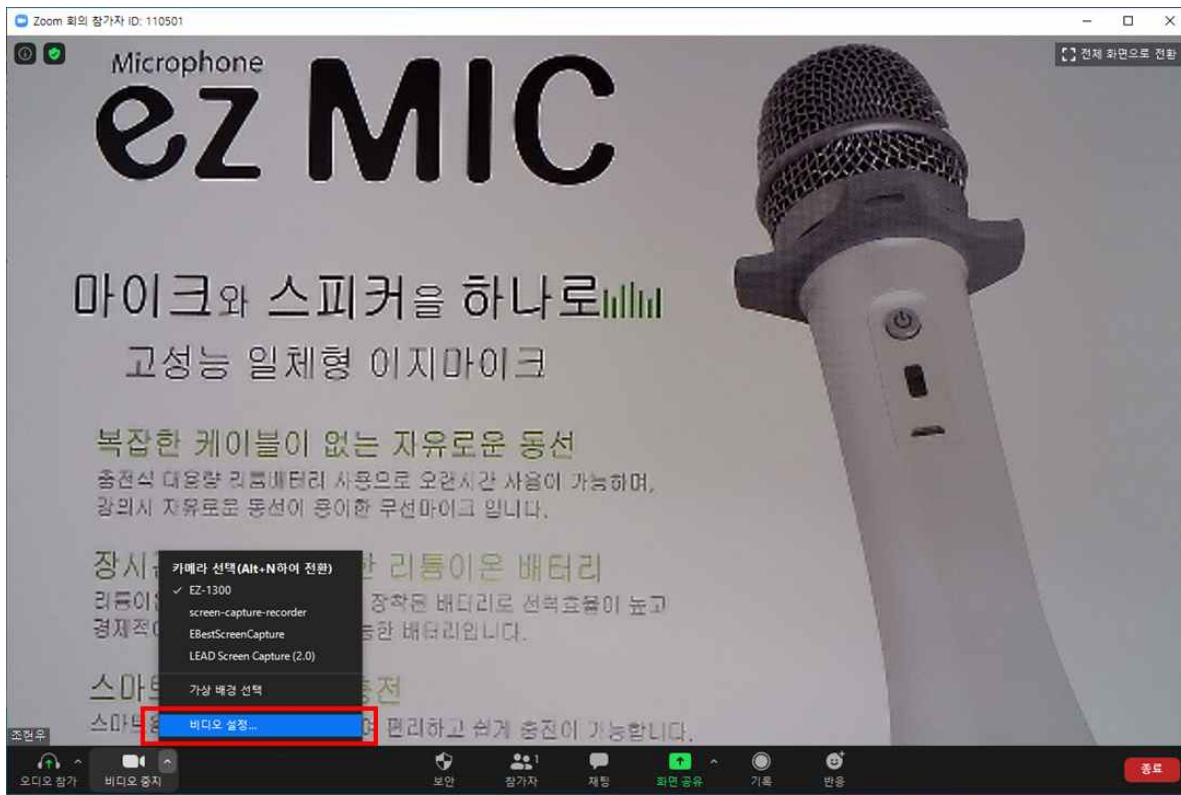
Zoom 회의 참가자 ID: 110501

전체 화면으로 전환

Microphone

ez MIC

마이크와 스피커를 하나로

고성능 일체형 이지마이크

복잡한 케이블이 없는 자유로운 동선

충전식 대용량 리튬배터리 사용으로 오랜시간 사용이 가능하며, 강의시 자유로운 동선이 용이한 무선마이크 입니다.

장시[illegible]한 리튬이온 배터리

리튬이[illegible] 장착된 배터리로 전력효율이 높고 경제적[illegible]능한 배터리입니다.

스마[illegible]충전

스마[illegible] 편리하고 쉽게 충전이 가능합니다.

카메라 선택(Alt+N하여 전환)
✓ EZ-1300
screen-capture-recorder
EBestScreenCapture
LEAD Screen Capture (2.0)
가상 배경 선택
비디오 설정...

조전우

오디오 참가
비디오 중지
보안
참가자 1
채팅
화면 공유
기록
반응
종료